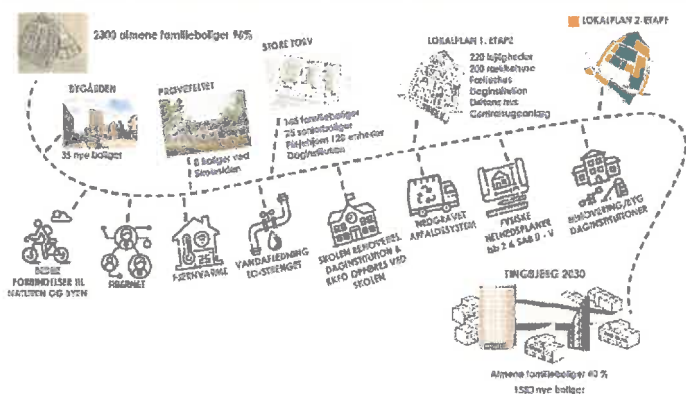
2300 almene familieboliger 96%

LOKALPLAN 2. ETAPE

STORE TORV

LOKALPLAN 1. ETAPE

220 byboliger
200 rækkehuse
Fælleshus
Daginstitution
Dølene hus
Containeranlæg

BYGÅRDEN

PRØVEFELTET

35 nye boliger

8 boliger ved Sønderiden

145 familieboliger
75 seniorboliger
Plejehjem 120 enheder
Daginstitution

BEDRE FORBINDELSER TIL NATUREN OG BYEN

FÆRGNET

FJERNVARME

VANDAFLEDNING ID-STRENGET

SKOLEN RENOVERES DAGINSTITUTION & KKFO OPFØRES VED SKOLEN

NEDGRAVET AFFALDSSYSTEM

FYSISKE HELHEDSPLANER bb 2 & SAB 8 - V

RENOVERING/ETG DAGINSTITUTIONER

FINGERBJERG 2030

Almene familieboliger 60 %
1550 nye boliger